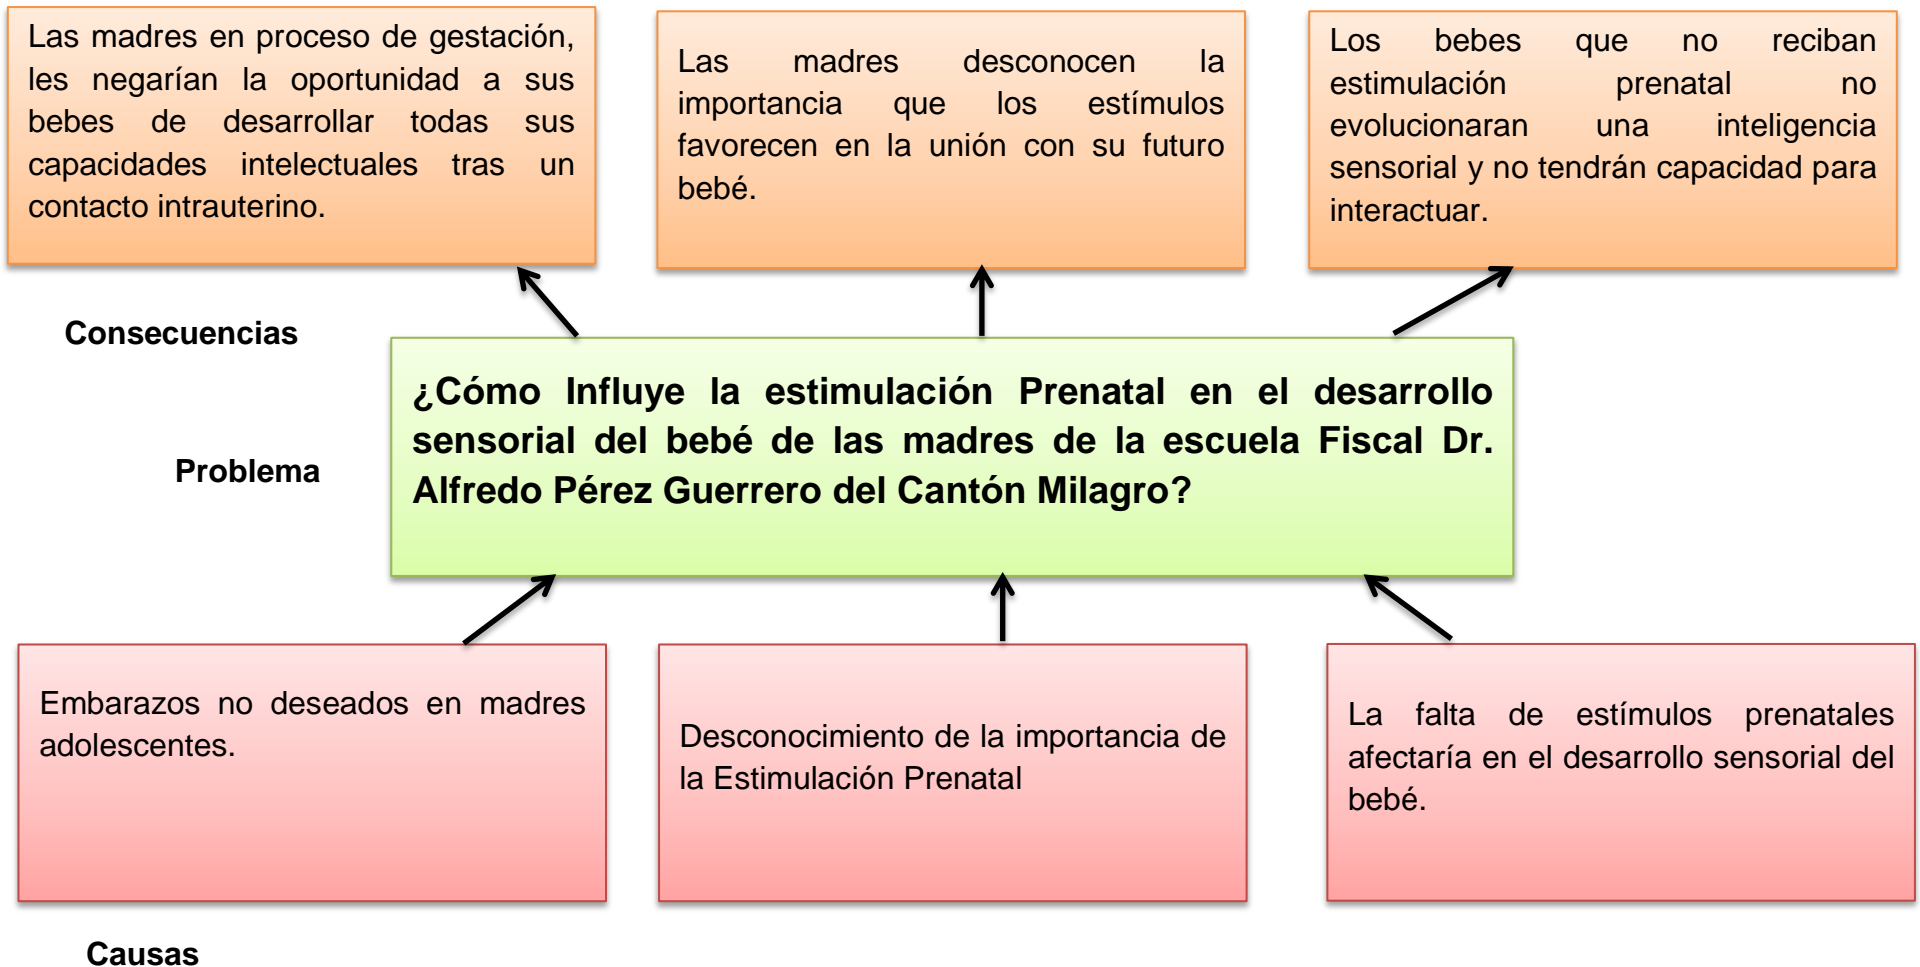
Las madres en proceso de gestación, les negarían la oportunidad a sus bebes de desarrollar todas sus capacidades intelectuales tras un contacto intrauterino.

Las madres desconocen la importancia que los estímulos favorecen en la unión con su futuro bebé.

Los bebes que no reciban estimulación prenatal no evolucionaran una inteligencia sensorial y no tendrán capacidad para interactuar.

Consecuencias

Problema

¿Cómo Influye la estimulación Prenatal en el desarrollo sensorial del bebé de las madres de la escuela Fiscal Dr. Alfredo Pérez Guerrero del Cantón Milagro?

Embarazos no deseados en madres adolescentes.

Desconocimiento de la importancia de la Estimulación Prenatal

La falta de estímulos prenatales afectaría en el desarrollo sensorial del bebé.

Causas